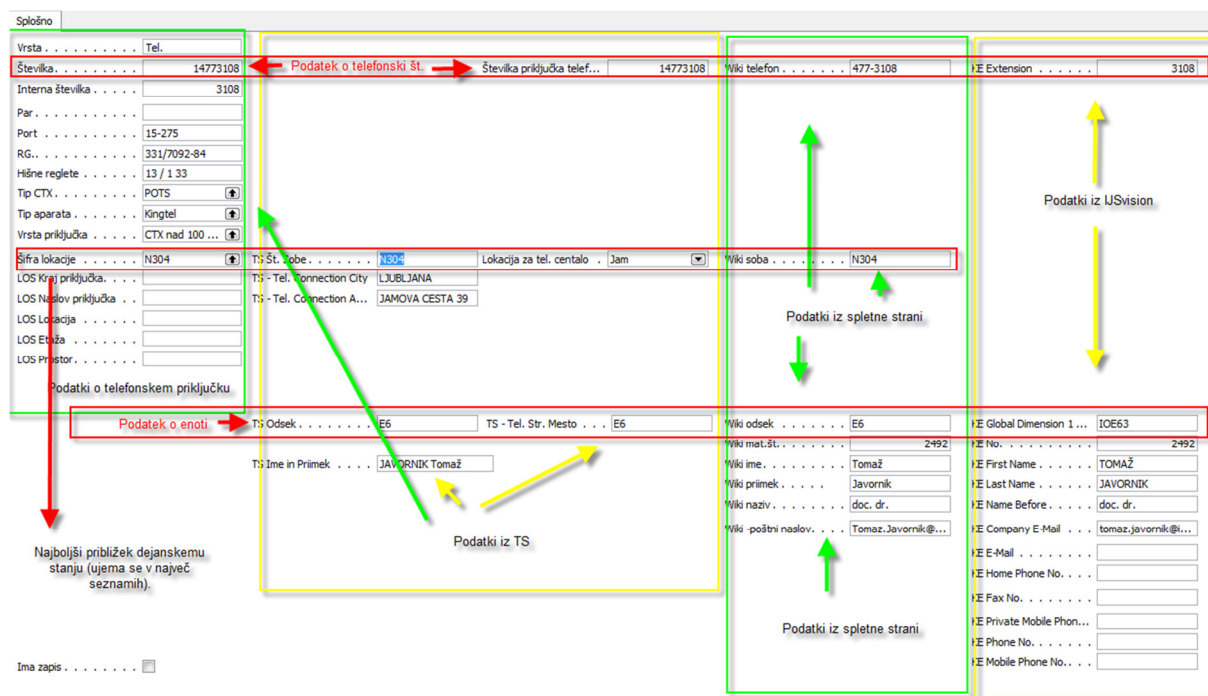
Splošno

Vrsta . . . . . . . . . . Tel.
Številka. . . . . . . . . . 14773108
Podatek o telefonski št.
Številka priključka telef... 14773108
Wiki telefon . . . . . . . 477-3108
KE Extension . . . . . . 3108
Interna številka . . . . . 3108
Par . . . . . . . . . . .
Port . . . . . . . . . . 15-275
RG. . . . . . . . . . . 331/7092-84
Hišne reglete . . . . . . 13 / 1 33
Tip CTX . . . . . . . . . POTS
Tip aparata . . . . . . . Kingtel
Vrsta priključka . . . . . CTX nad 100 ...
Podatki iz IJSvision
Šifra lokacije . . . . . . N304
TS Št. Sobe . . . . . . . N304
Lokacija za tel. centalo . Jam
Wiki soba . . . . . . . . N304
LOS Kraj priključka. . .
TS - Tel. Connection City LJUBLJANA
LOS Naslov priključka . .
TS - Tel. Connection A... JAMOVA CESTA 39
LOS Lokacija . . . . . .
Podatki iz spletne strani
LOS Etaža . . . . . .
LOS Prostor. . . . . .
Podatki o telefonskem priključku
Podatek o enoti
TS Odsek . . . . . . . . E6
TS - Tel. Str. Mesto . . . E6
Wiki odsek . . . . . . . E6
KE Global Dimension 1 ... IOE63
Wiki mat.št. . . . . . . . 2492
KE No. . . . . . . . . . 2492
TS Ime in Priimek . . . . JAVORNIK Tomaž
Wiki ime. . . . . . . . . Tomaž
KE First Name . . . . . TOMAŽ
Wiki priimek . . . . . . . Javornik
KE Last Name . . . . . JAVORNIK
Wiki naziv . . . . . . . . doc. dr.
KE Name Before . . . . doc. dr.
Wiki -poštni naslov. . . . Tomaz.Javornik@...
KE Company E-Mail . . . tomaz.javornik@i...
Najboljši približek dejanskemu stanju (ujema se v največ seznamih).
Podatki iz TS
KE E-Mail . . . . . . . .
KE Home Phone No. . . .
KE Fax No. . . . . . . .
Podatki iz spletne strani
KE Private Mobile Phon...
KE Phone No. . . . . . .
Ima zapis . . . . . . . .
KE Mobile Phone No.. . .